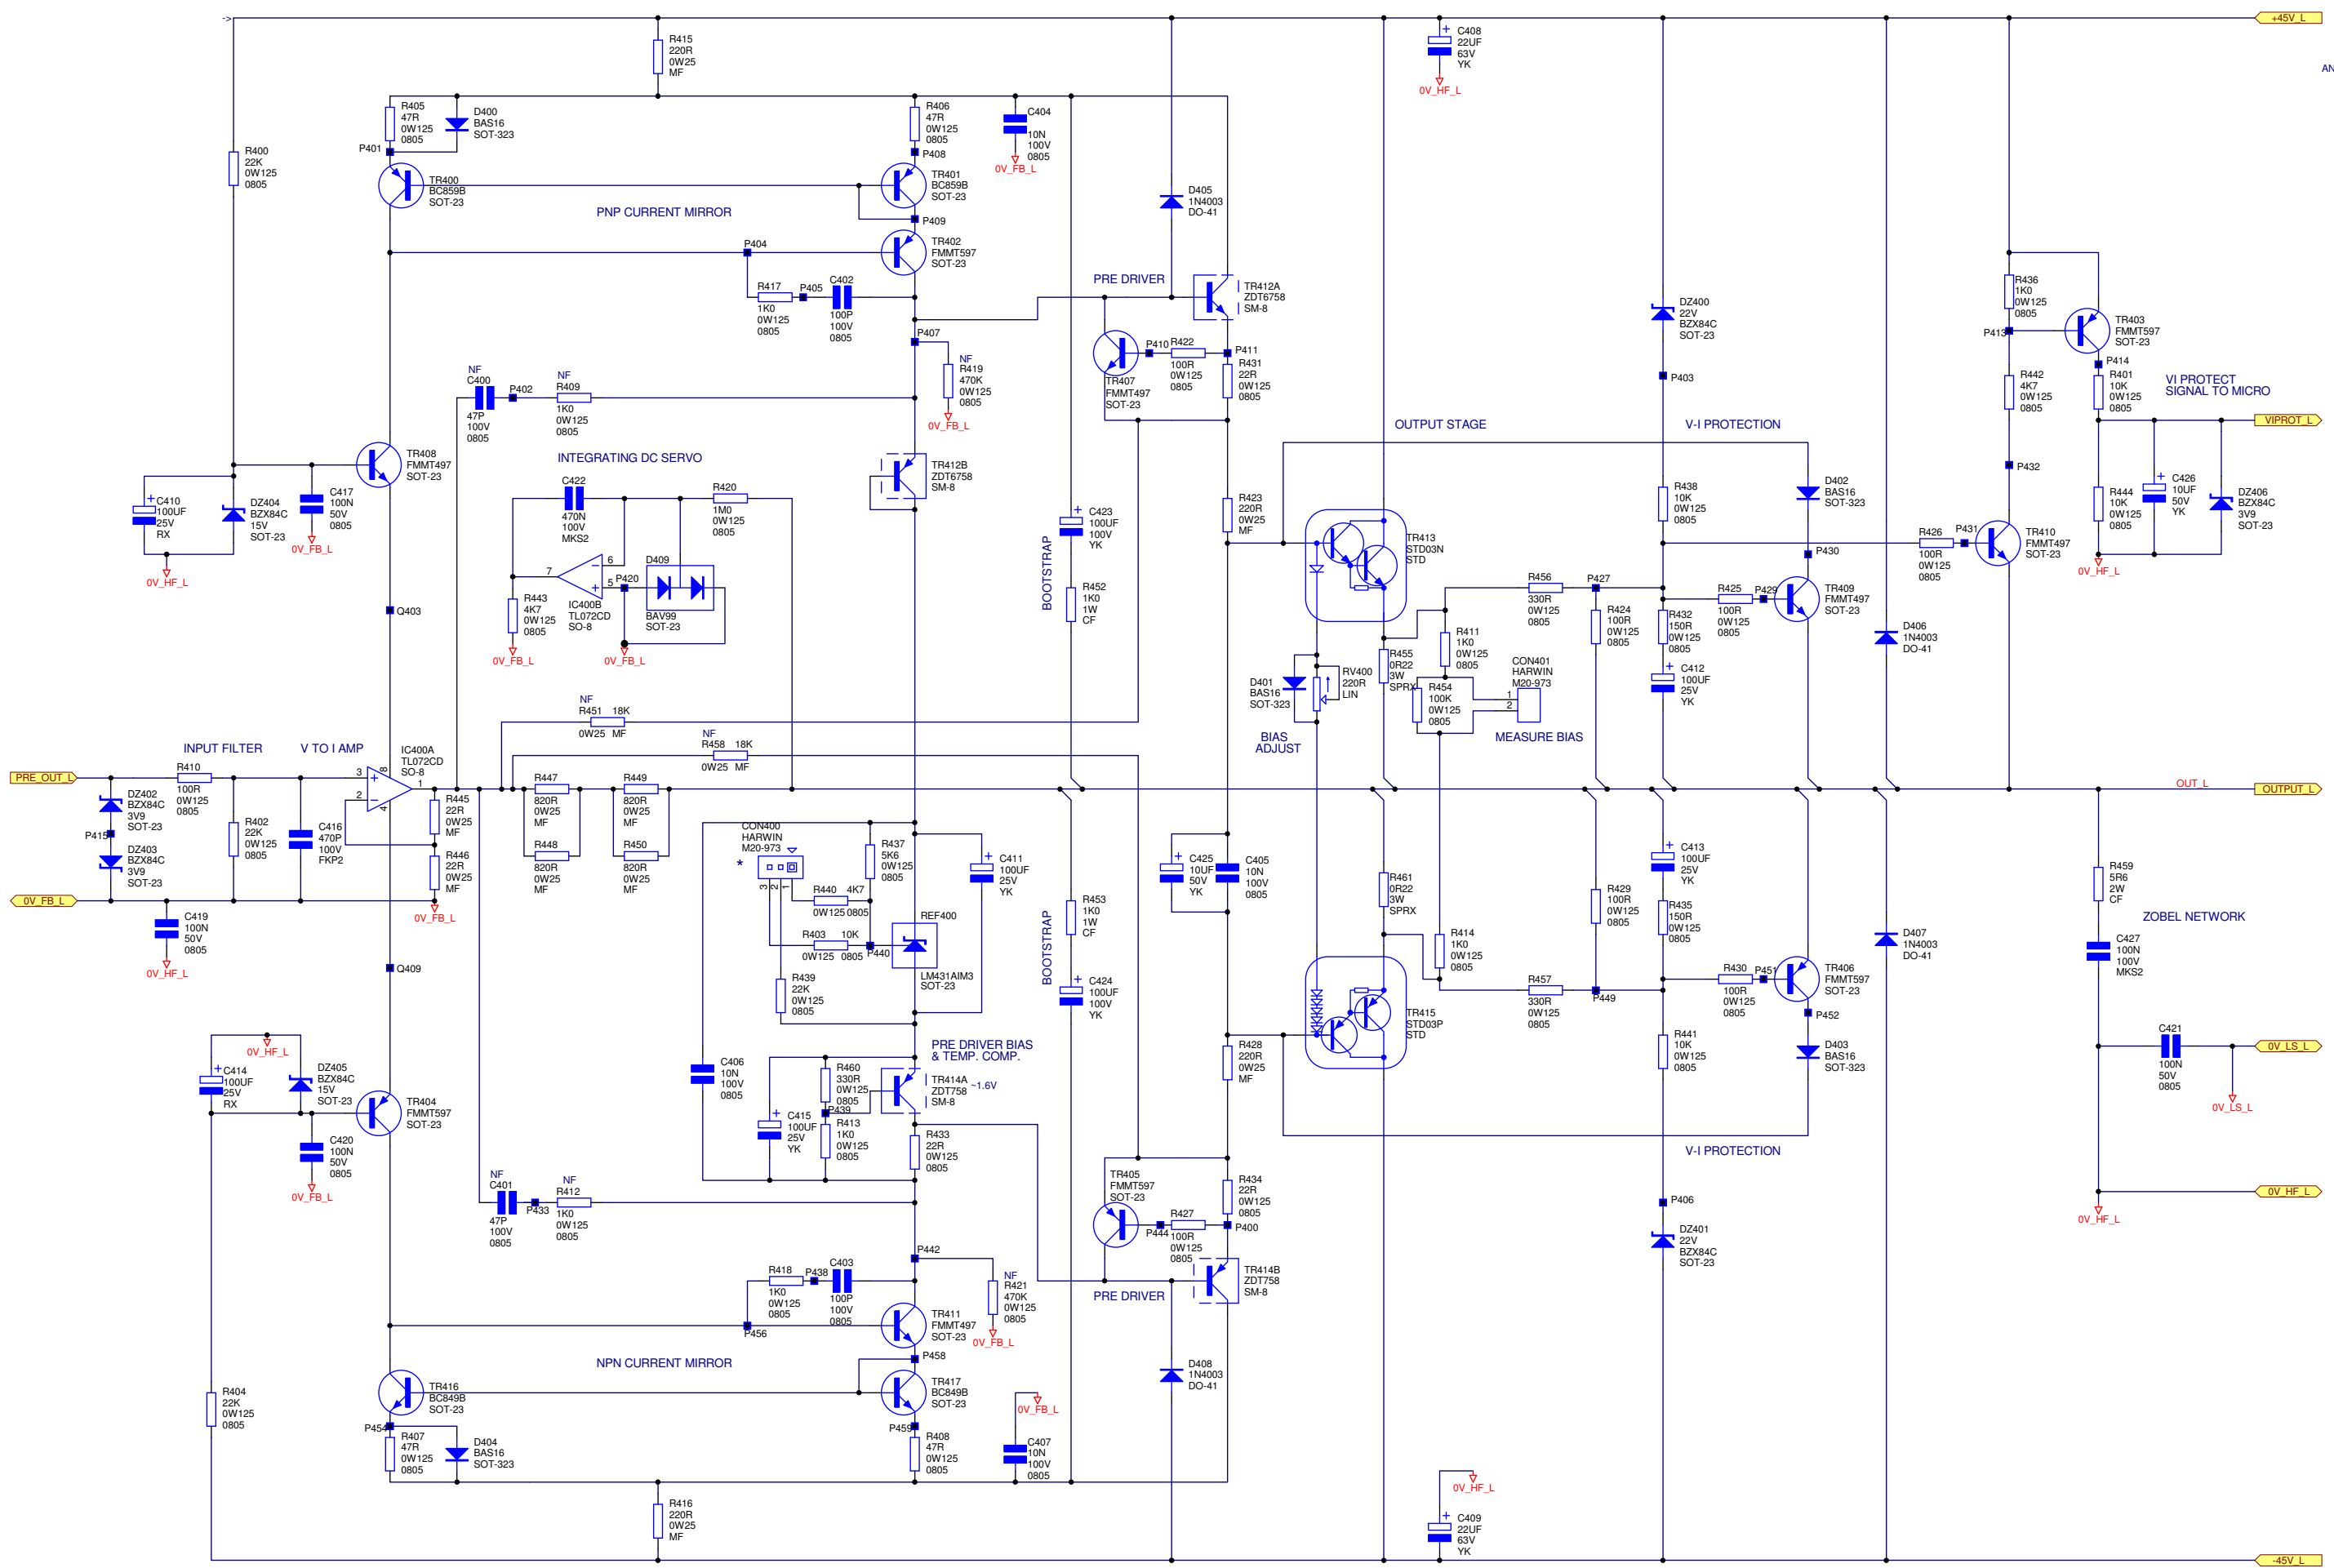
+45V_L

AN

R415
220R
0W25
MF

C408
22UF
63V
YK

0V_HF_L

R405
47R
0W125
0805

D400
BAS16
SOT-323

P401

R406
47R
0W125
0805

P408

C404
10N
100V
0805

0V_FB_L

R400
22K
0W125
0805

TR400
BC859B
SOT-23

TR401
BC859B
SOT-23

P409

D405
1N4003
DO-41

PNP CURRENT MIRROR

P404

TR402
FMMT597
SOT-23

R417
1K0
0W125
0805

P405

C402
100P
100V
0805

PRE DRIVER

TR412A
ZDT6758
SM-8

DZ400
22V
BZX84C
SOT-23

R436
1K0
0W125
0805

P413

TR403
FMMT597
SOT-23

P407

NF
R419
470K
0W125
0805

0V_FB_L

TR407
FMMT497
SOT-23

P410
R422
100R
0W125
0805

P411
R431
22R
0W125
0805

P403

P414

R442
4K7
0W125
0805

R401
10K
0W125
0805

VI PROTECT
SIGNAL TO MICRO

NF
C400
47P
100V
0805

P402

NF
R409
1K0
0W125
0805

OUTPUT STAGE

V-I PROTECTION

VIPROT_L

INTEGRATING DC SERVO

TR408
FMMT497
SOT-23

TR412B
ZDT6758
SM-8

P432

C410
100UF
25V
RX

DZ404
BZX84C
15V
SOT-23

C417
100N
50V
0805

0V_FB_L

0V_HF_L

C422
470N
100V
MKS2

R420
1M0
0W125
0805

C423
100UF
100V
YK

R423
220R
0W25
MF

R438
10K
0W125
0805

D402
BAS16
SOT-323

R444
10K
0W125
0805

C426
10UF
50V
YK

DZ406
BZX84C
3V9
SOT-23

R426
100R
0W125
0805

P431

TR410
FMMT497
SOT-23

0V_HF_L

TR413
STD03N
STD

P430

7
6
5
IC400B
TL072CD
SO-8

P420

D409

BAV99
SOT-23

R443
4K7
0W125
0805

0V_FB_L

0V_FB_L

Q403

BOOTSTRAP

R452
1K0
1W
CF

R456
330R
0W125
0805

P427

R425
100R
0W125
0805

P429

TR409
FMMT497
SOT-23

R424
100R
0W125
0805

R432
150R
0W125
0805

R411
1K0
0W125
0805

D406
1N4003
DO-41

C412
100UF
25V
YK

D401
BAS16
SOT-323

RV400
220R
LIN

R455
0R22
3W
SPRX

R454
100K
0W125
0805

CON401
HARWIN
M20-973

1
2

NF
R451 18K
0W25 MF

BIAS
ADJUST

MEASURE BIAS

NF
R458 18K
0W25 MF

INPUT FILTER

V TO I AMP

IC400A
TL072CD
SO-8

PRE_OUT_L

R410
100R
0W125
0805

3
2
8
4
1

R447
820R
0W25
MF

R449
820R
0W25
MF

OUT_L

OUTPUT_L

DZ402
BZX84C
3V9
SOT-23

P415

DZ403
BZX84C
3V9
SOT-23

R402
22K
0W125
0805

C416
470P
100V
FKP2

R445
22R
0W25
MF

R446
22R
0W25
MF

R448
820R
0W25
MF

R450
820R
0W25
MF

CON400
HARWIN
M20-973

R437
5K6
0W125
0805

C411
100UF
25V
YK

C425
10UF
50V
YK

C405
10N
100V
0805

R461
0R22
3W
SPRX

C413
100UF
25V
YK

R459
5R6
2W
CF

0V_FB_L

0V_FB_L

C419
100N
50V
0805

0V_HF_L

R440 4K7
0W125 0805

R403 10K
0W125 0805

P440

REF400

LM431AIM3
SOT-23

R439
22K
0W125
0805

BOOTSTRAP

R453
1K0
1W
CF

C424
100UF
100V
YK

R429
100R
0W125
0805

R435
150R
0W125
0805

R414
1K0
0W125
0805

R457
330R
0W125
0805

P449

R430
100R
0W125
0805

P451

TR406
FMMT597
SOT-23

P452

D407
1N4003
DO-41

ZOBEL NETWORK

C427
100N
100V
MKS2

Q409

TR415
STD03P
STD

C421
100N
50V
0805

0V_LS_L

0V_LS_L

0V_HF_L

C414
100UF
25V
RX

DZ405
BZX84C
15V
SOT-23

TR404
FMMT597
SOT-23

C420
100N
50V
0805

0V_FB_L

C406
10N
100V
0805

R460
330R
0W125
0805

P439

C415
100UF
25V
YK

R413
1K0
0W125
0805

PRE DRIVER BIAS
& TEMP. COMP.

TR414A
ZDT758
SM-8

~1.6V

R433
22R
0W125
0805

R428
220R
0W25
MF

R441
10K
0W125
0805

D403
BAS16
SOT-323

V-I PROTECTION

TR405
FMMT597
SOT-23

R434
22R
0W125
0805

P406

0V_HF_L

NF
C401
47P
100V
0805

P433

NF
R412
1K0
0W125
0805

P444
R427
100R
0W125
0805

P400

P442

TR414B
ZDT758
SM-8

DZ401
22V
BZX84C
SOT-23

R418
1K0
0W125
0805

P438

C403
100P
100V
0805

NF
R421
470K
0W125
0805

0V_FB_L

PRE DRIVER

P456

TR411
FMMT497
SOT-23

P458

D408
1N4003
DO-41

NPN CURRENT MIRROR

R404
22K
0W125
0805

TR416
BC849B
SOT-23

TR417
BC849B
SOT-23

0V_FB_L

P454

R407
47R
0W125
0805

D404
BAS16
SOT-323

P459

R408
47R
0W125
0805

C407
10N
100V
0805

0V_HF_L

C409
22UF
63V
YK

R416
220R
0W25
MF

-45V_L